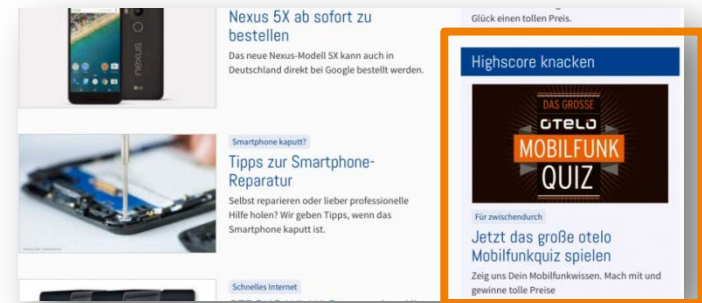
nexus

Nexus 5X ab sofort zu bestellen

Das neue Nexus-Modell 5X kann auch in Deutschland direkt bei Google bestellt werden.

Smartphone kaputt?

Tipps zur Smartphone-Reparatur

Selbst reparieren oder lieber professionelle Hilfe holen? Wir geben Tipps, wenn das Smartphone kaputt ist.

Schnelles Internet

Glück einen tollen Preis.

Highscore knacken

DAS GROSSE
OTELO
MOBILFUNK
QUIZ

Für zwischendurch

Jetzt das große otelo Mobilfunkquiz spielen

Zeig uns Dein Mobilfunkwissen. Mach mit und gewinne tolle Preise